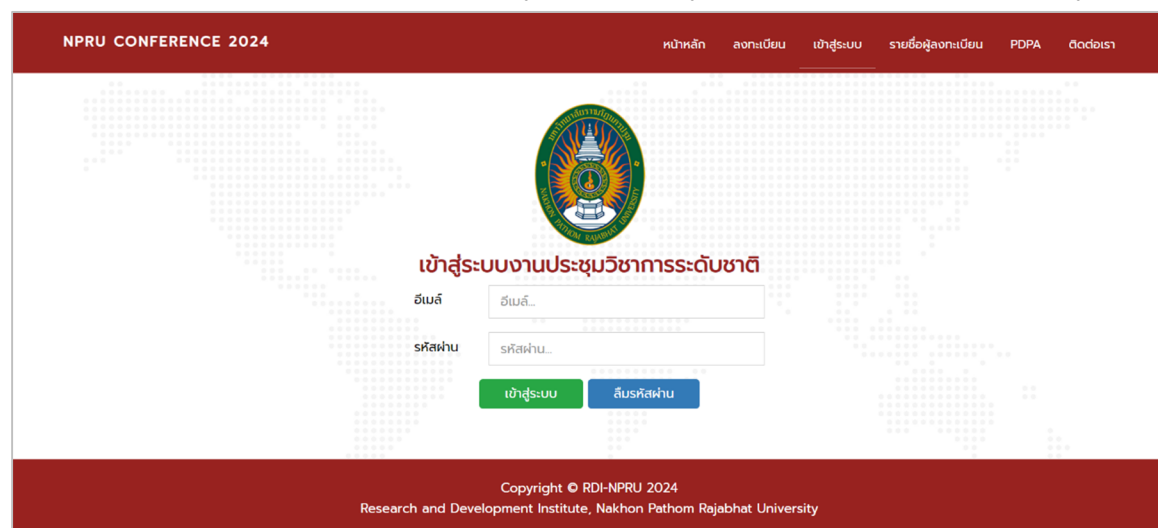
NPRU CONFERENCE 2024

หน้าหลัก ลงทะเบียน เข้าสู่ระบบ รายชื่อผู้ลงทะเบียน PDPA ติดต่อเรา

มหาวิทยาลัยราชภัฏนครปฐม
NAKHON PATHOM RAJABHAT UNIVERSITY

เข้าสู่ระบบงานประชุมวิชาการระดับชาติ

อีเมล์ อีเมล์...

รหัสผ่าน รหัสผ่าน...

เข้าสู่ระบบ ลืมรหัสผ่าน

Copyright © RDI-NPRU 2024
Research and Development Institute, Nakhon Pathom Rajabhat University